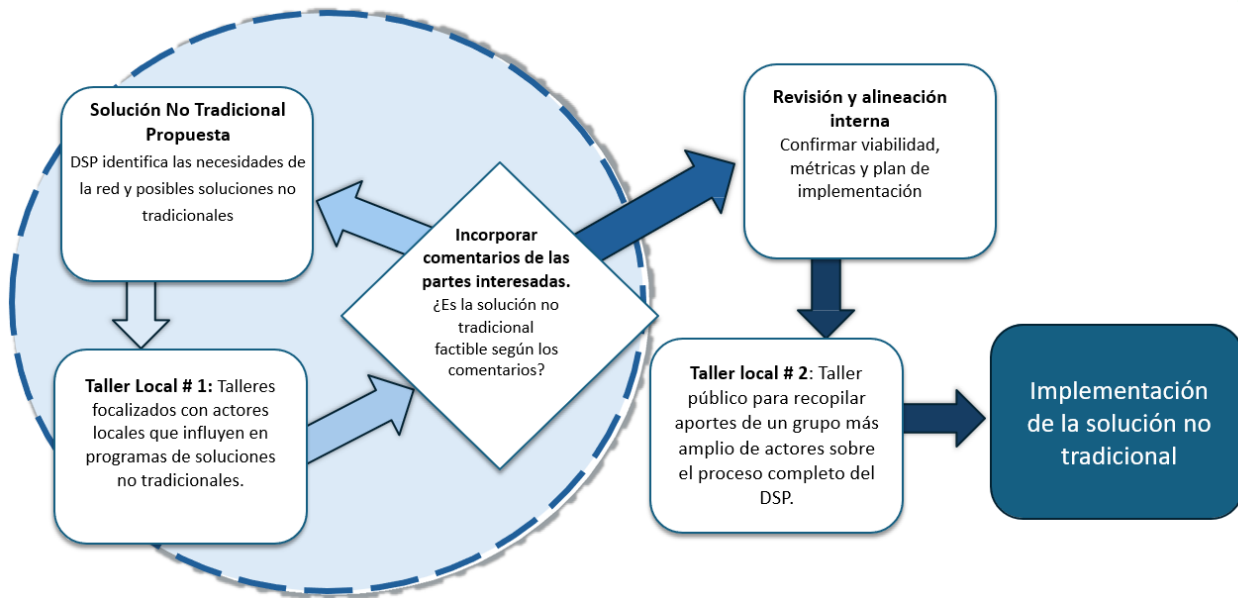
**Solución No Tradicional Propuesta**
DSP identifica las necesidades de la red y posibles soluciones no tradicionales

**Taller Local # 1:** Talleres focalizados con actores locales que influyen en programas de soluciones no tradicionales.

**Incorporar comentarios de las partes interesadas.**
¿Es la solución no tradicional factible según los comentarios?

**Revisión y alineación interna**
Confirmar viabilidad, métricas y plan de implementación

**Taller local # 2**: Taller público para recopilar aportes de un grupo más amplio de actores sobre el proceso completo del DSP.

Implementación de la solución no tradicional